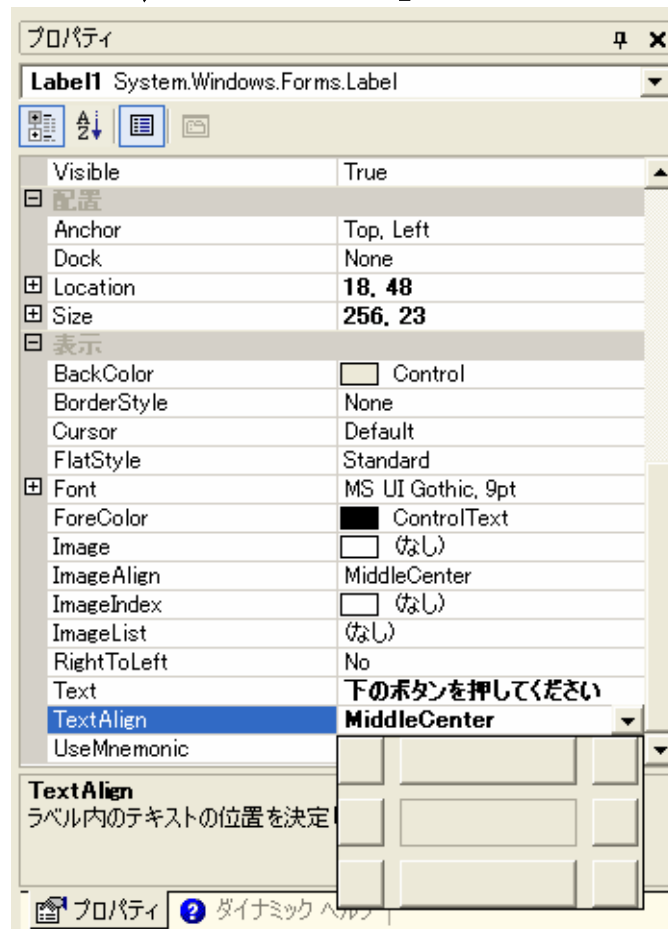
プロパティ

Label1 System.Windows.Forms.Label

| | |
|---|---|
| Visible | True |
| 配置 | |
| Anchor | Top, Left |
| Dock | None |
| Location | 18, 48 |
| Size | 256, 23 |
| 表示 | |
| BackColor | Control |
| BorderStyle | None |
| Cursor | Default |
| FlatStyle | Standard |
| Font | MS UI Gothic, 9pt |
| ForeColor | ControlText |
| Image | (なし) |
| ImageAlign | MiddleCenter |
| ImageIndex | (なし) |
| ImageList | (なし) |
| RightToLeft | No |
| Text | 下のボタンを押してください |
| TextAlign | MiddleCenter |
| UseMnemonic | |

TextAlign
ラベル内のテキストの位置を決定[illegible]

プロパティ ダイナミック ヘルプ